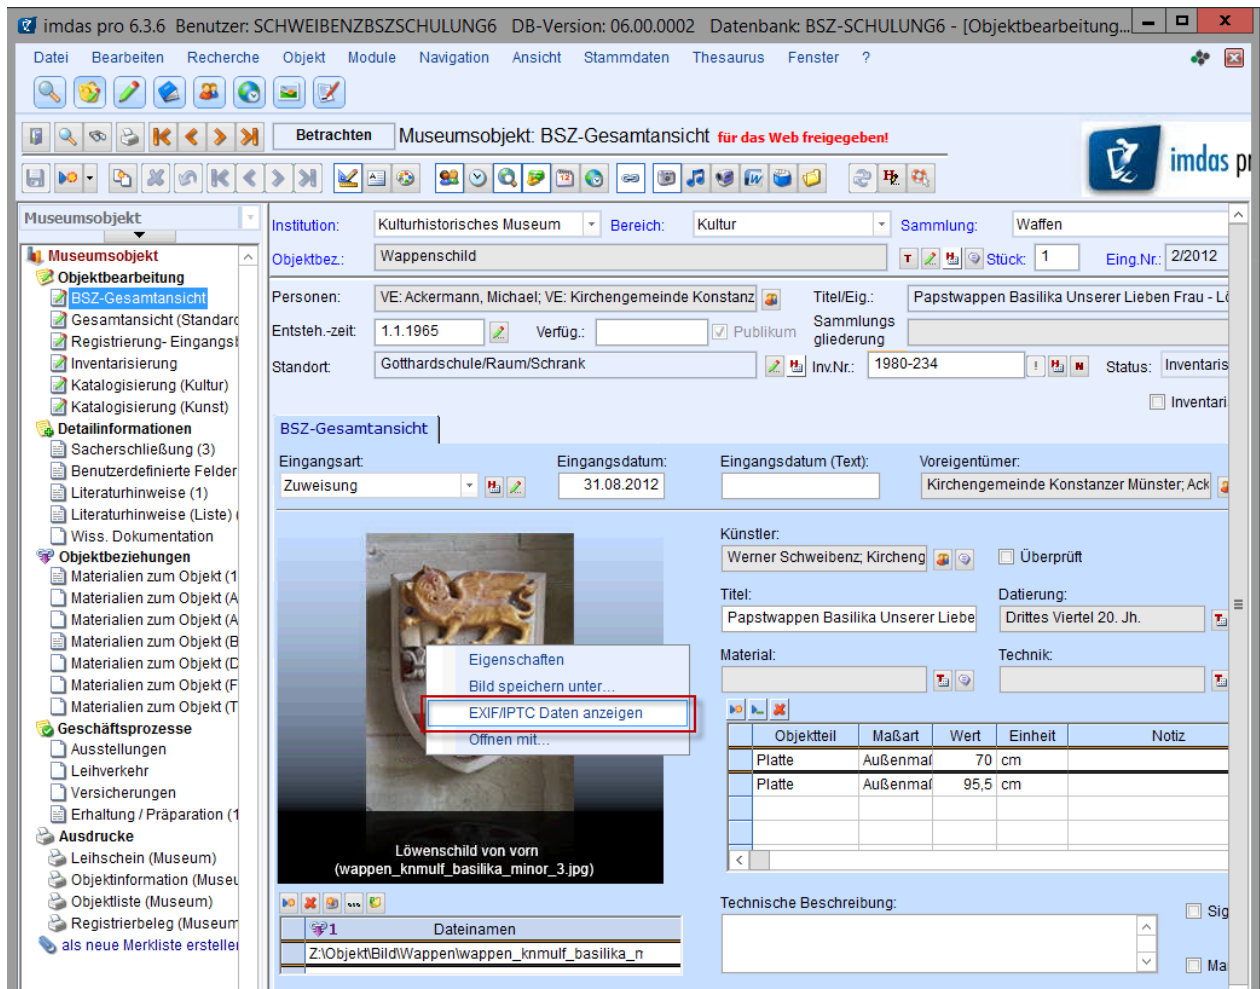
imdas pro 6.3.6 Benutzer: SCHWEIBENZBSZSCHULUNG6 DB-Version: 06.00.0002 Datenbank: BSZ-SCHULUNG6 - [Objektbearbeitung...

Datei Bearbeiten Recherche Objekt Module Navigation Ansicht Stammdaten Thesaurus Fenster ?

Betrachten Museumsobjekt: BSZ-Gesamtansicht für das Web freigegeben!

imdas pr

Museumsobjekt

Museumsobjekt
Objektbearbeitung
BSZ-Gesamtansicht
Gesamtansicht (Standard
Registrierung- Eingangsb
Inventarisierung
Katalogisierung (Kultur)
Katalogisierung (Kunst)
Detailinformationen
Sacherschließung (3)
Benutzerdefinierte Felder
Literaturhinweise (1)
Literaturhinweise (Liste)
Wiss. Dokumentation
Objektbeziehungen
Materialien zum Objekt (1
Materialien zum Objekt (A
Materialien zum Objekt (A
Materialien zum Objekt (B
Materialien zum Objekt (D
Materialien zum Objekt (F
Materialien zum Objekt (T
Geschäftsprozesse
Ausstellungen
Leihverkehr
Versicherungen
Erhaltung / Präparation (1
Ausdrucke
Leihschein (Museum)
Objektinformation (Museu
Objektliste (Museum)
Registrierbeleg (Museum
als neue Merkliste erstellen

Institution: Kulturhistorisches Museum Bereich: Kultur Sammlung: Waffen
Objektbez.: Wappenschild T Stück: 1 Eing.Nr.: 2/2012
Personen: VE: Ackermann, Michael; VE: Kirchengemeinde Konstanz Titel/Eig.: Papstwappen Basilika Unserer Lieben Frau - Lö
Entsteh.-zeit: 1.1.1965 Verfüg.: Publikum Sammlungs gliederung
Standort: Gotthardschule/Raum/Schrank Inv.Nr.: 1980-234 Status: Inventaris
Inventari

BSZ-Gesamtansicht

Eingangsart: Zuweisung Eingangsdatum: 31.08.2012 Eingangsdatum (Text): Voreigentümer: Kirchengemeinde Konstanzer Münster; Ack

Künstler: Werner Schweibenz; Kircheng Überprüft
Titel: Papstwappen Basilika Unserer Liebe Datierung: Drittes Viertel 20. Jh.
Material: Technik:

Eigenschaften
Bild speichern unter...
EXIF/IPTC Daten anzeigen
Öffnen mit...

Löwenschild von vorn
(wappen_knmulf_basilika_minor_3.jpg)

| Objektteil | Maßart | Wert | Einheit | Notiz |
|---|---|---|---|---|
| Platte | Außenmaß | 70 | cm | |
| Platte | Außenmaß | 95,5 | cm | |

1 Dateinamen
Z:\Objekt\Bild\Wappen\wappen_knmulf_basilika_n

Technische Beschreibung:
Sig
Ma